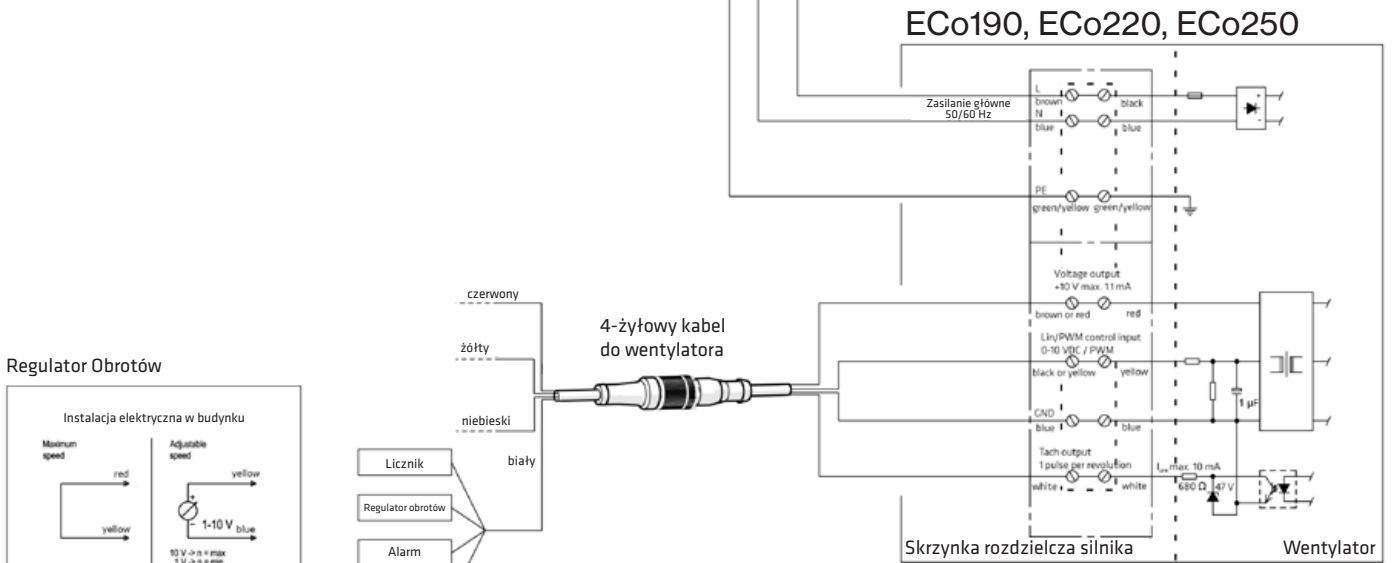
ECo190, ECo220, ECo250

L
brown
black
Zasilanie główne
50/60 Hz
N
blue
blue

PE
green/yellow
green/yellow

Voltage output
+10 V max. 1.1 mA
brown or red
red

Lin/PWM control input
0-10 VDC / PWM
black or yellow
yellow

GND
blue
blue

1 µF

Tach output
1 pulse per revolution
white
white
$I_{sink}$ max. 10 mA
680 Ω
47 V

czerwony
żółty
niebieski
biały

4-żyłowy kabel
do wentylatora

Licznik
Regulator obrotów
Alarm

Regulator Obrotów

Instalacja elektryczna w budynku
Maximum speed
red
yellow
Adjustable speed
yellow
1-10 V
blue
10 V -> n = max
1 V -> n = min

Skrzynka rozdzielcza silnika
Wentylator